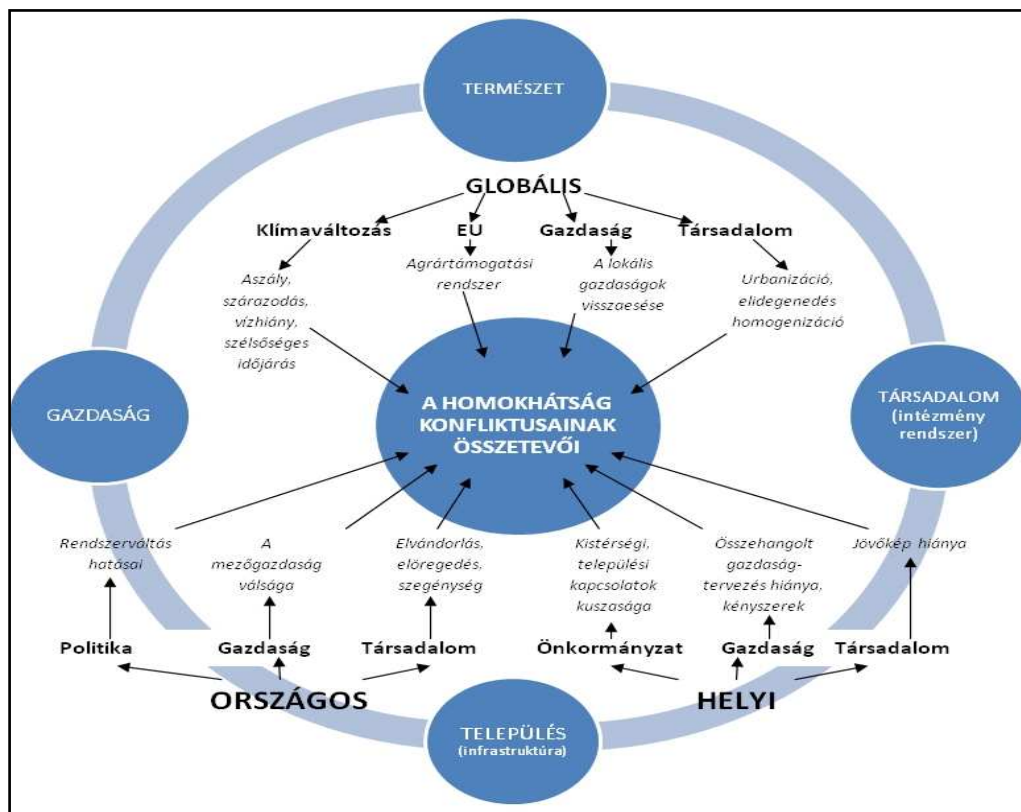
TERMÉSZET

GLOBÁLIS

Klímaváltozás

EU

Gazdaság

Társadalom

Aszály, szárazodás, vízhiány, szélsőséges időjárás

Agrártámogatási rendszer

A lokális gazdaságok visszaesése

Urbanizáció, elidegenedés homogenizáció

GAZDASÁG

A HOMOKHÁTSÁG KONFLIKTUSAINAK ÖSSZETEVŐI

TÁRSADALOM (intézmény rendszer)

Rendszerváltás hatásai

A mezőgazdaság válsága

Elvándorlás, elöregedés, szegénység

Kistérségi, települési kapcsolatok kuszasága

Összehangolt gazdaság-tervezés hiánya, kényszerek

Jövőkép hiánya

Politika

Gazdaság

Társadalom

Önkormányzat

Gazdaság

Társadalom

ORSZÁGOS

HELYI

TELEPÜLÉS (infrastruktúra)